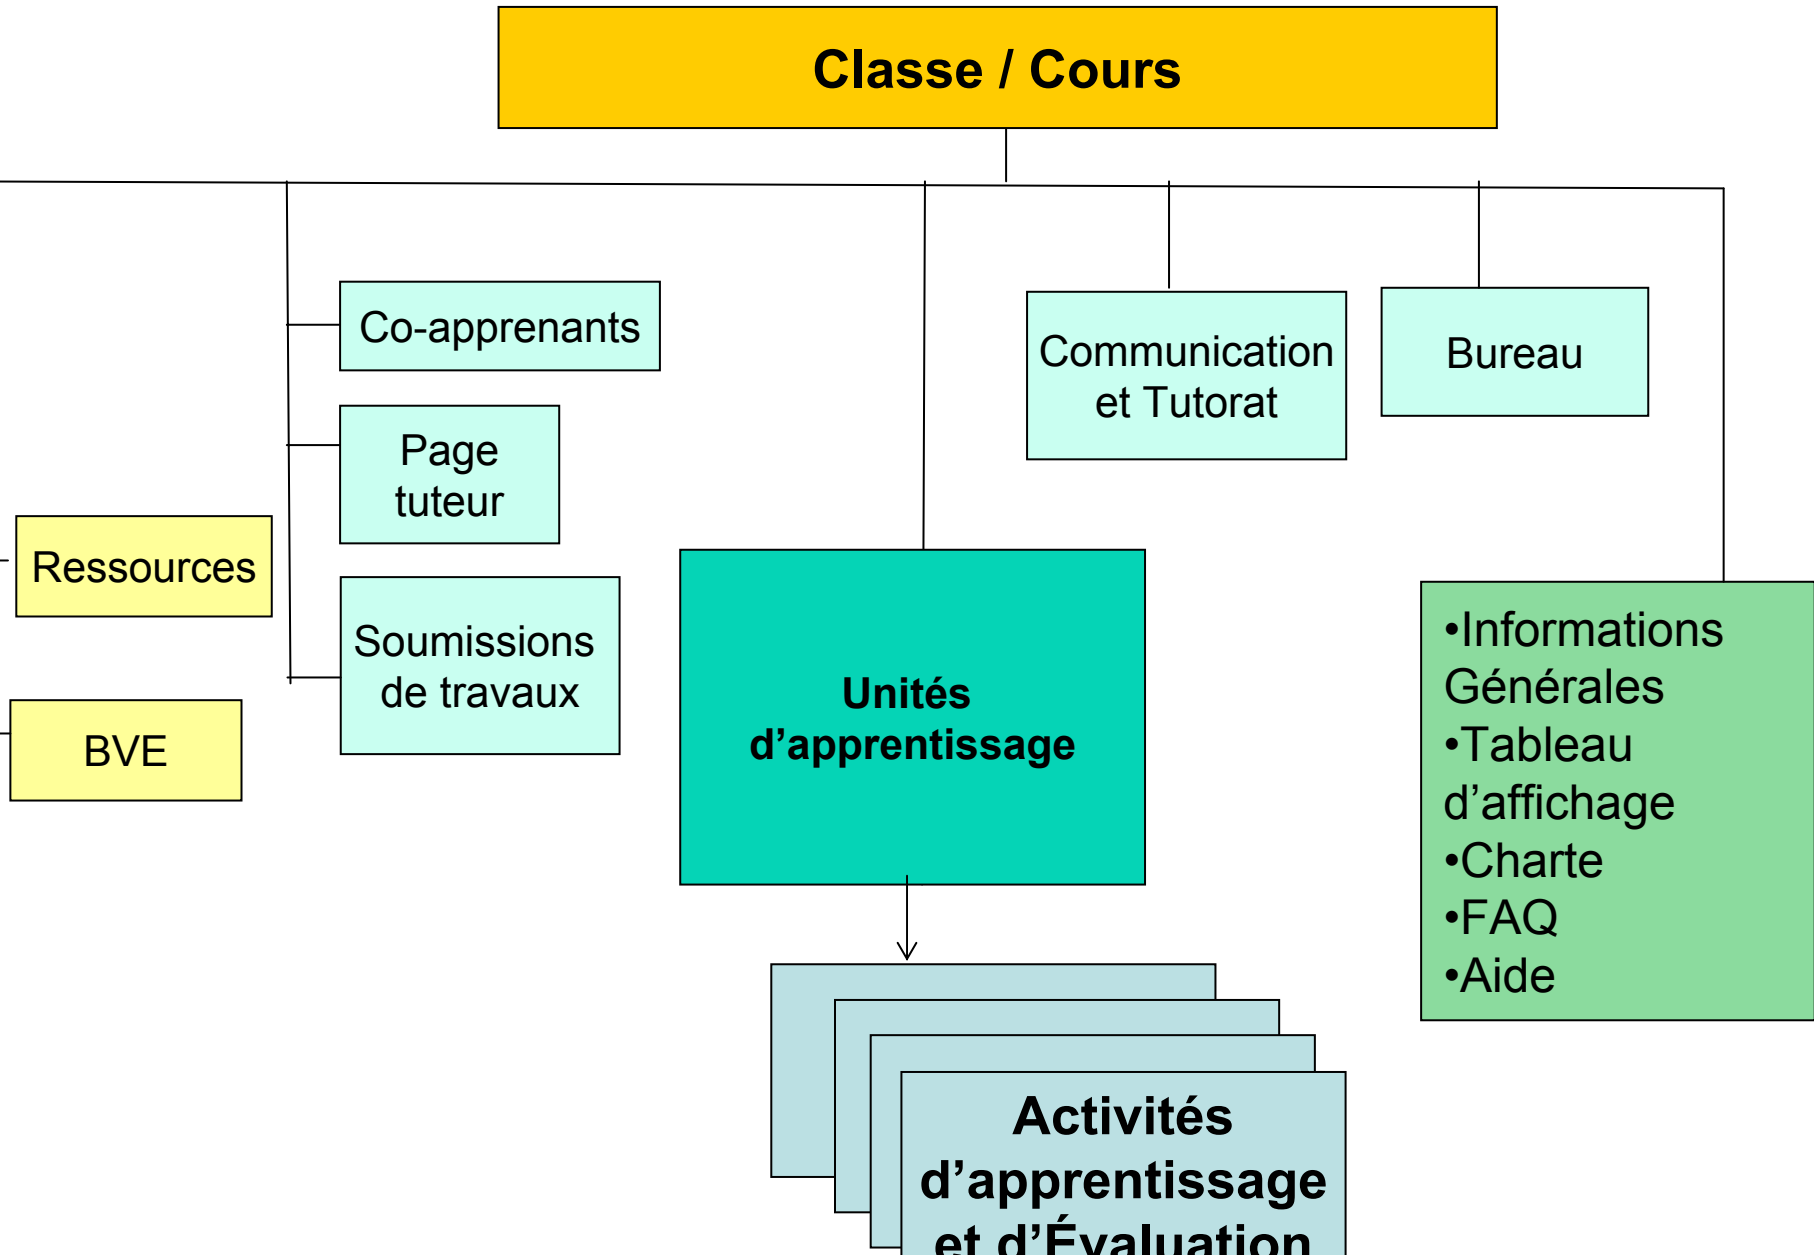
Classe / Cours

Co-apprenants

Page tuteur

Soumissions de travaux

Ressources

BVE

Unités d’apprentissage

Communication et Tutorat

Bureau

•Informations Générales
•Tableau d’affichage
•Charte
•FAQ
•Aide

Activités d’apprentissage et d’Évaluation